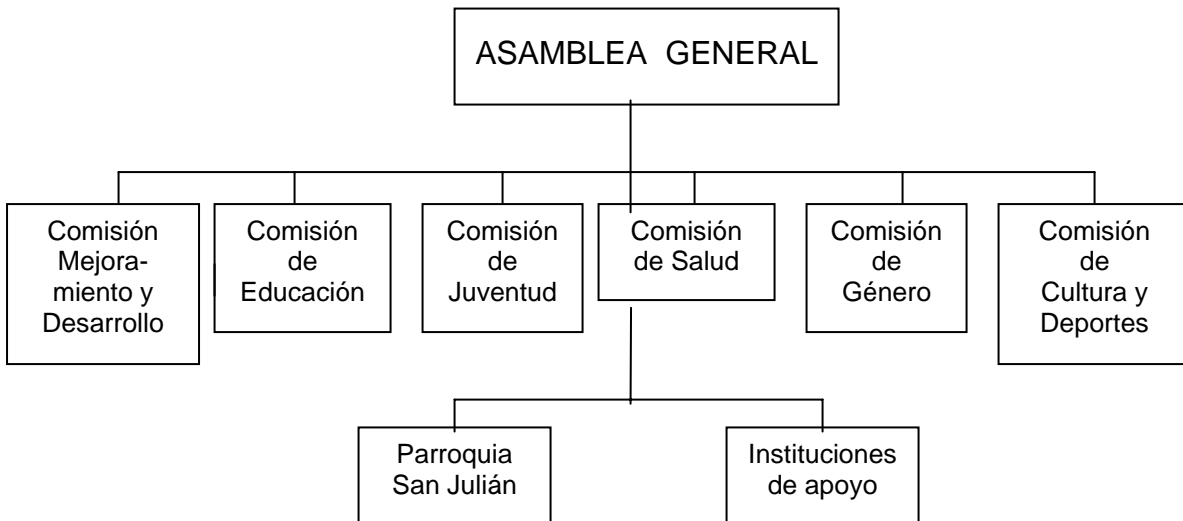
ASAMBLEA GENERAL

Comisión Mejoramiento y Desarrollo

Comisión de Educación

Comisión de Juventud

Comisión de Salud

Comisión de Género

Comisión de Cultura y Deportes

Parroquia San Julián

Instituciones de apoyo